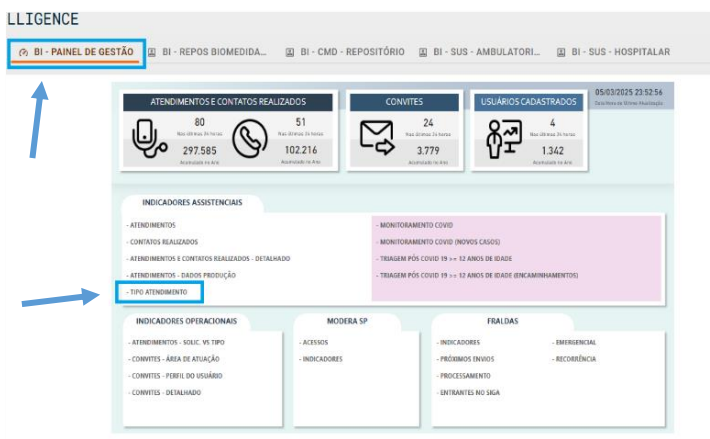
LLIGENCE

BI - PAINEL DE GESTÃO | BI - REPOS BIOMEDIDA... | BI - CMD - REPOSITÓRIO | BI - SUS - AMBULATORI... | BI - SUS - HOSPITALAR

ATENDIMENTOS E CONTATOS REALIZADOS

80
Nas últimas 24 horas
297.585
Acumulado no Ano

51
Nas últimas 24 horas
102.216
Acumulado no Ano

CONVITES

24
Nas últimas 24 horas
3.779
Acumulado no Ano

USUÁRIOS CADASTRADOS

4
Nas últimas 24 horas
1.342
Acumulado no Ano

05/03/2025 23:52:56
Data/Hora da Última Atualização

INDICADORES ASSISTENCIAIS

- ATENDIMENTOS
- CONTATOS REALIZADOS
- ATENDIMENTOS E CONTATOS REALIZADOS - DETALHADO
- ATENDIMENTOS - DADOS PRODUÇÃO
- TIPO ATENDIMENTO

- MONITORAMENTO COVID
- MONITORAMENTO COVID (NOVOS CASOS)
- TRIAGEM PÓS COVID 19 >= 12 ANOS DE IDADE
- TRIAGEM PÓS COVID 19 >= 12 ANOS DE IDADE (ENCAMINHAMENTOS)

INDICADORES OPERACIONAIS

- ATENDIMENTOS - SOLIC. VS TIPO
- CONVITES - ÁREA DE ATUAÇÃO
- CONVITES - PERFIL DO USUÁRIO
- CONVITES - DETALHADO

MODERA SP

- ACESSOS
- INDICADORES

FRALDAS

- INDICADORES
- PRÓXIMOS ENVIOS
- PROCESSAMENTO
- ENTRANTES NO SIGA

- EMERGENCIAL
- RECORRÊNCIA